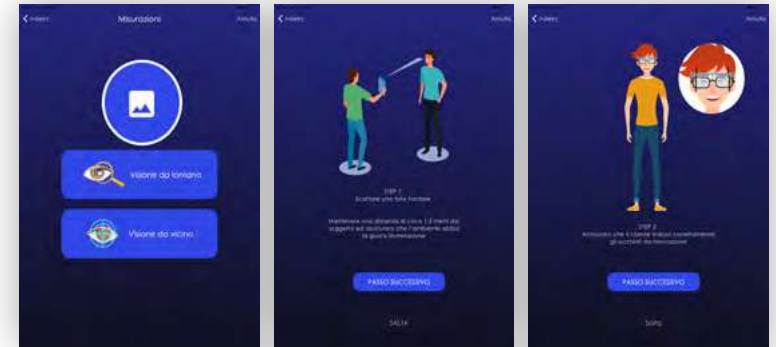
< Indietro
Misurazioni
Annulla

Visione da lontano

Visione da vicino

< Indietro
Annulla

STEP 1
Scattare una foto frontale

Mantenere una distanza di circa 1,5 metri dal soggetto ed assicurarsi che l'ambiente abbia la giusta illuminazione

PASSO SUCCESSIVO

SALTA

< Indietro
Annulla

STEP 2
Assicurarsi che il cliente indossi correttamente gli occhiali da misurazione

PASSO SUCCESSIVO

SALTA